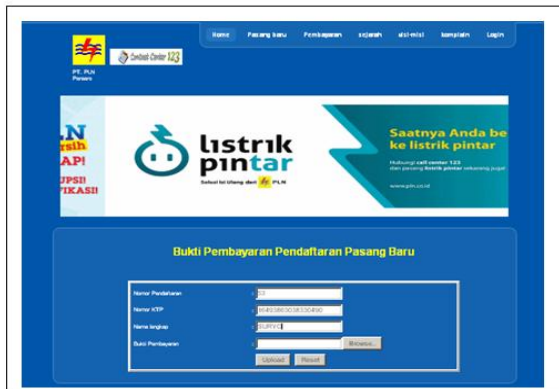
Home Pasang baru Pembayaran sejarah visi-misi komplain Login

PT. PLN Persero

Contact Center 123

LN
rsih
AP!
UPSI!
IKASI!

listrik pintar

Solusi isi Ulang dari PLN

Saatnya Anda be
ke listrik pintar

Hubungi call center 123
dan pasang listrik pintar sekarang juga!

www.pln.co.id

Bukti Pembayaran Pendaftaran Pasang Baru

Nomor Pendaftaran : 53
Nomor KTP : 864938650383330490
Nama lengkap : SURYO
Bukti Pembayaran : Browse...

Upload Reset